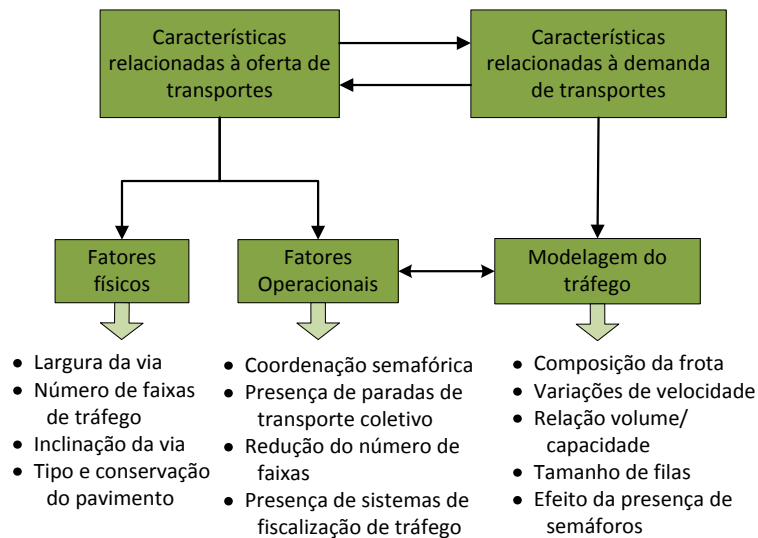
Características relacionadas à oferta de transportes

Características relacionadas à demanda de transportes

Fatores físicos

Fatores Operacionais

Modelagem do tráfego

- Largura da via
- Número de faixas de tráfego
- Inclinação da via
- Tipo e conservação do pavimento

- Coordenação semafórica
- Presença de paradas de transporte coletivo
- Redução do número de faixas
- Presença de sistemas de fiscalização de tráfego

- Composição da frota
- Variações de velocidade
- Relação volume/ capacidade
- Tamanho de filas
- Efeito da presença de semáforos